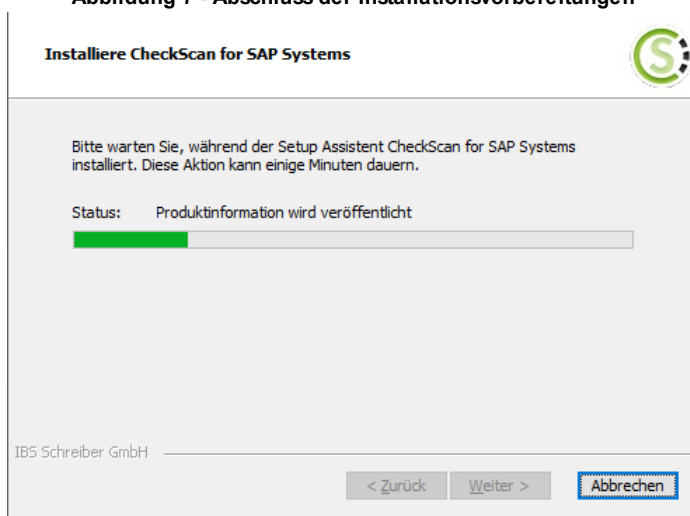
Abbildung 7 - Abschluss der Installationsvorbereitungen

Installiere CheckScan for SAP Systems

Bitte warten Sie, während der Setup Assistent CheckScan for SAP Systems installiert. Diese Aktion kann einige Minuten dauern.

Status: Produktinformation wird veröffentlicht

IBS Schreiber GmbH

< Zurück   Weiter >   Abbrechen